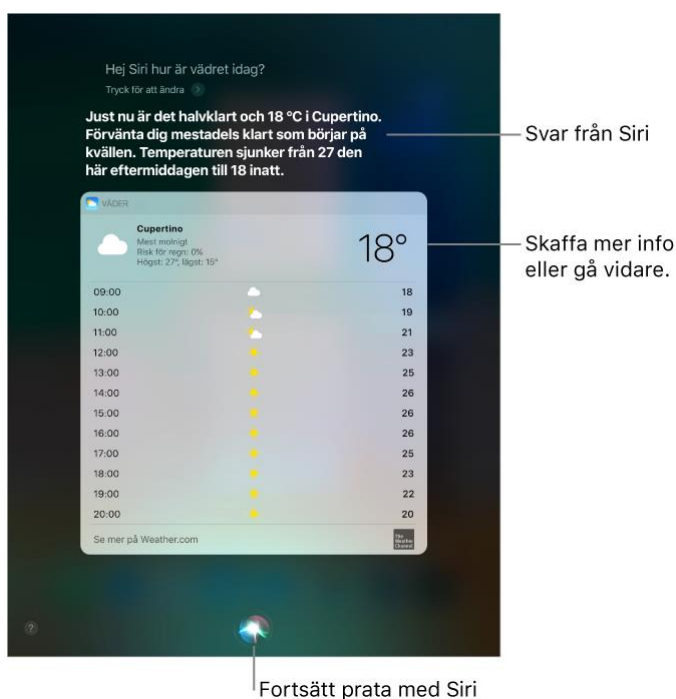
Hej Siri hur är vädret idag?
Tryck för att ändra

Just nu är det halvklart och 18 °C i Cupertino. Förvänta dig mestadels klart som börjar på kvällen. Temperaturen sjunker från 27 den här eftermiddagen till 18 inatt.

Svar från Siri

VÄDER

Cupertino
Mest molnigt
Risk för regn: 0%
Högst: 27°, lägst: 15°

18°

Skaffa mer info eller gå vidare.

| | |
|---|---|
| 09:00 | 18 |
| 10:00 | 19 |
| 11:00 | 21 |
| 12:00 | 23 |
| 13:00 | 25 |
| 14:00 | 26 |
| 15:00 | 26 |
| 16:00 | 26 |
| 17:00 | 25 |
| 18:00 | 23 |
| 19:00 | 22 |
| 20:00 | 20 |

Se mer på Weather.com

The Weather Channel

?

Fortsätt prata med Siri